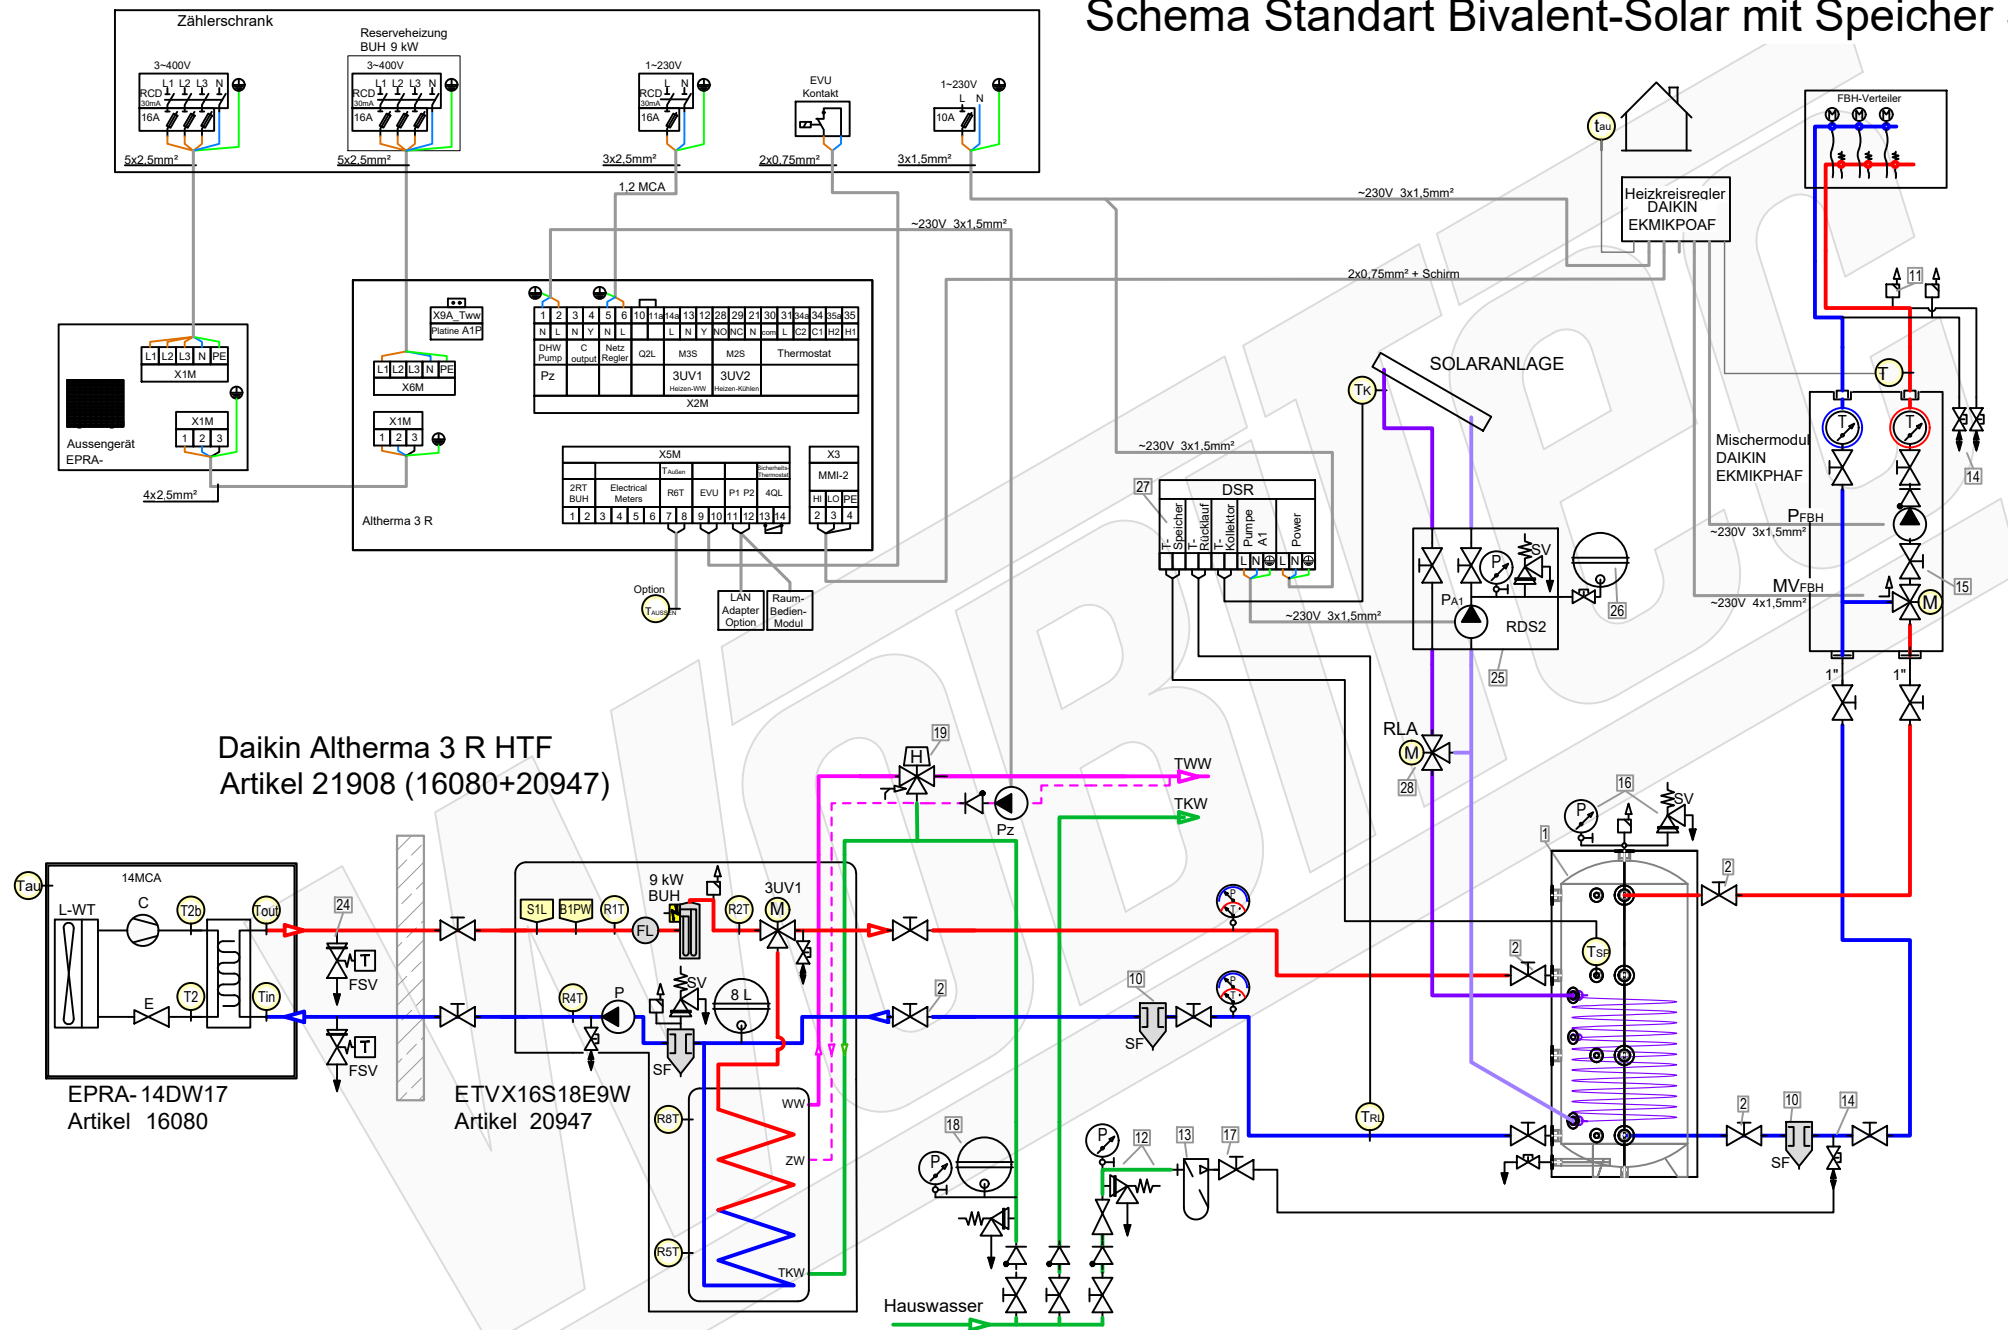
Schema Standart Bivalent-Solar mit Speicher

Zählerschrank

Reserveheizung BUH 9 kW

3~400V
L1 L2 L3 N
RCD 30mA
16A
5x2,5mm²

3~400V
L1 L2 L3 N
RCD 30mA
16A
5x2,5mm²

1~230V
L N
RCD 30mA
16A
3x2,5mm²

EVU Kontakt
2x0,75mm²

1~230V
L N
10A
3x1,5mm²

1,2 MCA

~230V 3x1,5mm²

~230V 3x1,5mm²

Heizkreisregler DAIKIN EKMIKPOAF

2x0,75mm² + Schirm

FBH-Verteiler

L1 L2 L3 N PE
X1M
X1M
1 2 3
Aussengerät EPRA-
4x2,5mm²

X9A_Tww
Platine A1P
L1 L2 L3 N PE
X6M
X1M
1 2 3
Altherma 3 R

| 1 | 2 | 3 | 4 | 5 | 6 | 10 | 11a | 14a | 13 | 12 | 28 | 29 | 21 | 30 | 31 | 34a | 34 | 35a | 35 |
| N | L | N | Y | N | L | | | L | N | Y | NO | NC | N | com | L | C2 | C1 | H2 | H1 |

DHW Pump
C output
Netz Regler
Q2L
M3S
M2S
Thermostat
Pz
3UV1 Heizen-WW
3UV2 Heizen-Kühlen
X2M

X5M
2RT BUH
Electrical Meters
T Außen
R6T
EVU
P1 P2
Sicherheits-Thermostat
4QL
1 2 3 4 5 6 7 8 9 10 11 12 13 14

X3
MMI-2
HI LO PE
2 3 4

Option
T AUSSEN
LAN Adapter Option
Raum-Bedien-Modul

SOLARANLAGE
Tk
tau
T

~230V 3x1,5mm²
27
DSR
T-Speicher
T-Rücklauf
T-Kollektor
Pumpe A1
Power
L N L N

SV
P
PA1
RDS2
26
25
~230V 3x1,5mm²

Mischermodul DAIKIN EKMIKPHAF
PFBH
~230V 3x1,5mm²
MVFBH
~230V 4x1,5mm²
M
11
14
15
1"
1"

RLA
M
28

Daikin Altherma 3 R HTF
Artikel 21908 (16080+20947)

19
H
TWW
TKW
Pz

Tau
14MCA
L-WT
C
T2b
Tout
T2
Tin
E
24
T
FSV
T
FSV

EPRA-14DW17
Artikel 16080

9 kW BUH
S1L
B1PW
R1T
FL
R2T
3UV1
M
SV
R4T
P
8 L
SF
R8T
WW
ZW
R5T
TKW
2

ETVX16S18E9W
Artikel 20947

16
SV
P
1
2
2
TSP
10
SF
TRL
2
10
14
SF
18
P
12
13
17
P
Hauswasser